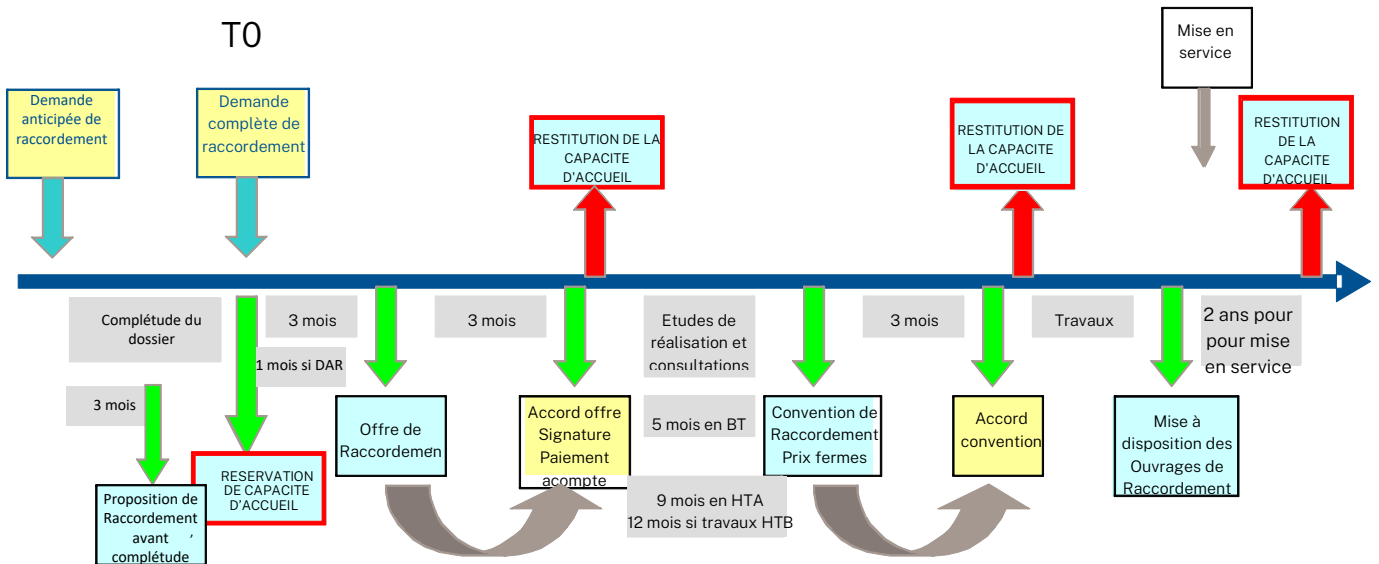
T0

Mise en service

Demande anticipée de raccordement

Demande complète de raccordement

RESTITUTION DE LA CAPACITE D'ACCUEIL

RESTITUTION DE LA CAPACITE D'ACCUEIL

RESTITUTION DE LA CAPACITE D'ACCUEIL

Complétude du dossier

3 mois

1 mois si DAR

3 mois

Etudes de réalisation et consultations

3 mois

Travaux

2 ans pour pour mise en service

3 mois

Offre de Raccordemen

Accord offre Signature Paiement acompte

5 mois en BT

Convention de Raccordement Prix fermes

Accord convention

Mise à disposition des Ouvrages de Raccordement

Proposition de Raccordement avant complétude

RESERVATION DE CAPACITE D'ACCUEIL

9 mois en HTA
12 mois si travaux HTB